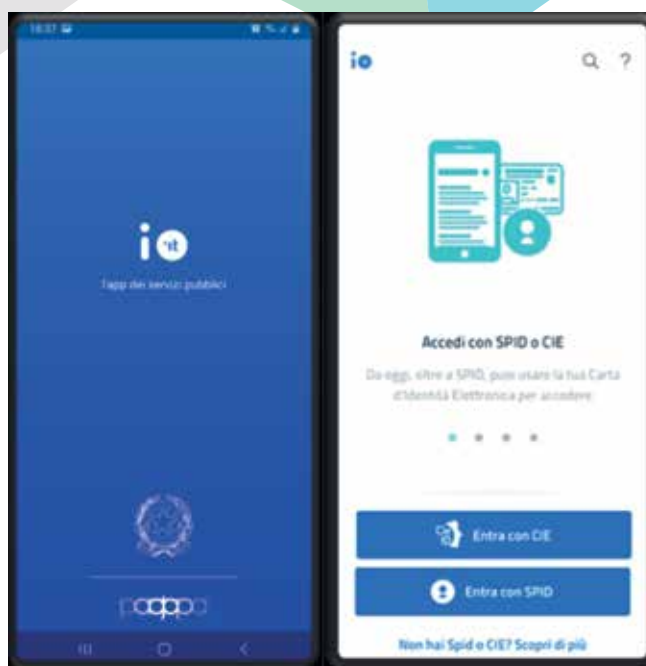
18:37

io.it

l'app dei servizi pubblici

pagopa

io

Accedi con SPID o CIE

Da oggi, oltre a SPID, puoi usare la tua Carta d'Identità Elettronica per accedere

Entra con CIE

Entra con SPID

Non hai Spid o CIE? Scopri di più